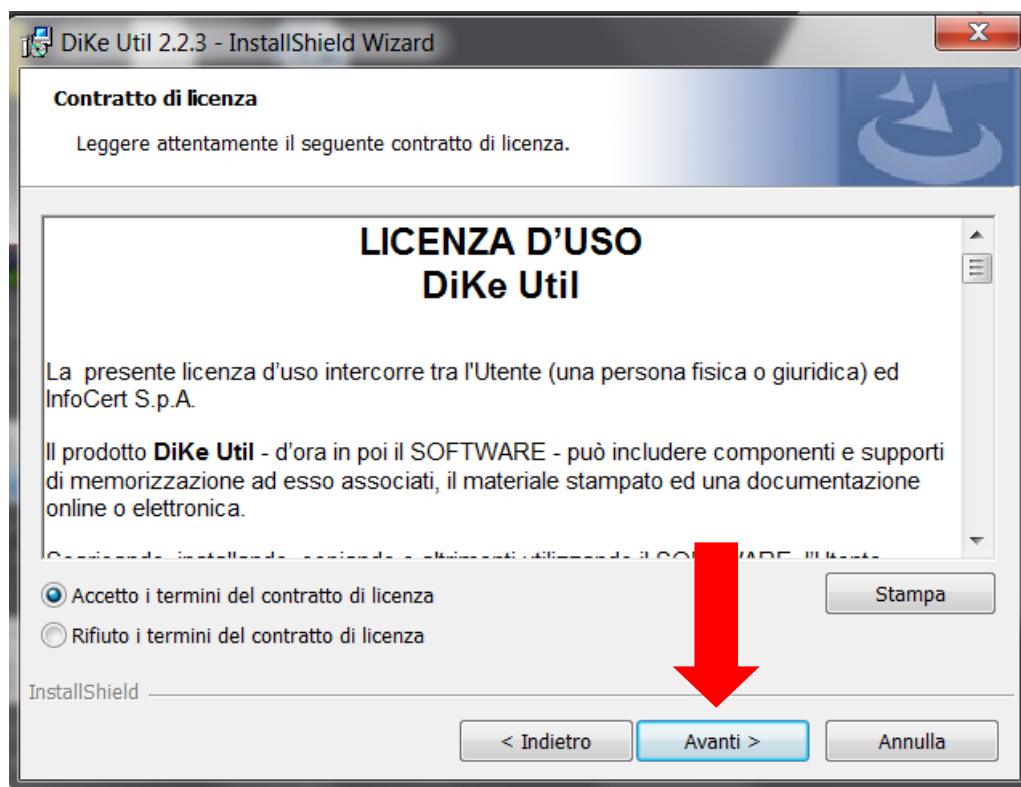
DiKe Util 2.2.3 - InstallShield Wizard

X

Contratto di licenza

Leggere attentamente il seguente contratto di licenza.

LICENZA D'USO
DiKe Util

La presente licenza d'uso intercorre tra l'Utente (una persona fisica o giuridica) ed InfoCert S.p.A.

Il prodotto **DiKe Util** - d'ora in poi il SOFTWARE - può includere componenti e supporti di memorizzazione ad esso associati, il materiale stampato ed una documentazione online o elettronica.

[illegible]

Accetto i termini del contratto di licenza

Rifiuto i termini del contratto di licenza

Stampa

InstallShield

< Indietro

Avanti >

Annulla